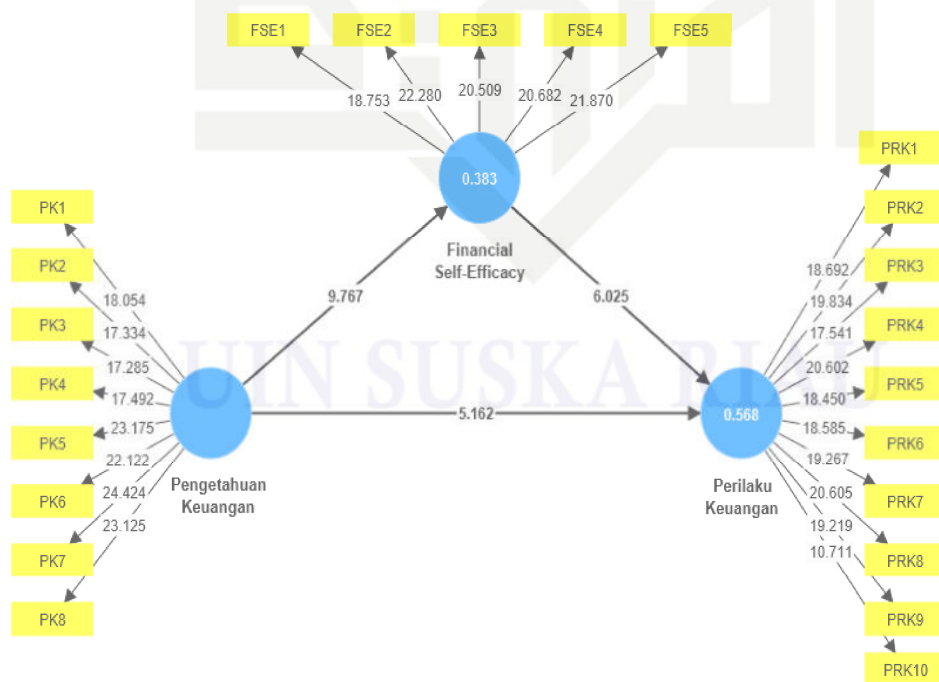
FSE1
FSE2
FSE3
FSE4
FSE5
18.753
22.280
20.509
20.682
21.870
0.383
Financial Self-Efficacy
PK1
PK2
PK3
PK4
PK5
PK6
PK7
PK8
18.054
17.334
17.285
17.492
23.175
22.122
24.424
23.125
Pengetahuan Keuangan
9.767
6.025
5.162
UIN SUSKA RIAU
0.568
Perilaku Keuangan
PRK1
PRK2
PRK3
PRK4
PRK5
PRK6
PRK7
PRK8
PRK9
PRK10
18.692
19.834
17.541
20.602
18.450
18.585
19.267
20.605
19.219
10.711